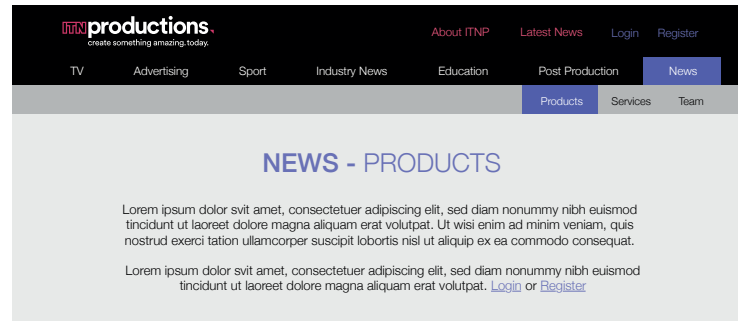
ITN productions
create something amazing.today.

About ITNP Latest News Login Register

TV Advertising Sport Industry News Education Post Production News

Products Services Team

NEWS - PRODUCTS

Lorem ipsum dolor svit amet, consectetuer adipiscing elit, sed diam nonummy nibh euismod tincidunt ut laoreet dolore magna aliquam erat volutpat. Ut wisi enim ad minim veniam, quis nostrud exerci tation ullamcorper suscipit lobortis nisl ut aliquip ex ea commodo consequat.

Lorem ipsum dolor svit amet, consectetuer adipiscing elit, sed diam nonummy nibh euismod tincidunt ut laoreet dolore magna aliquam erat volutpat. Login or Register